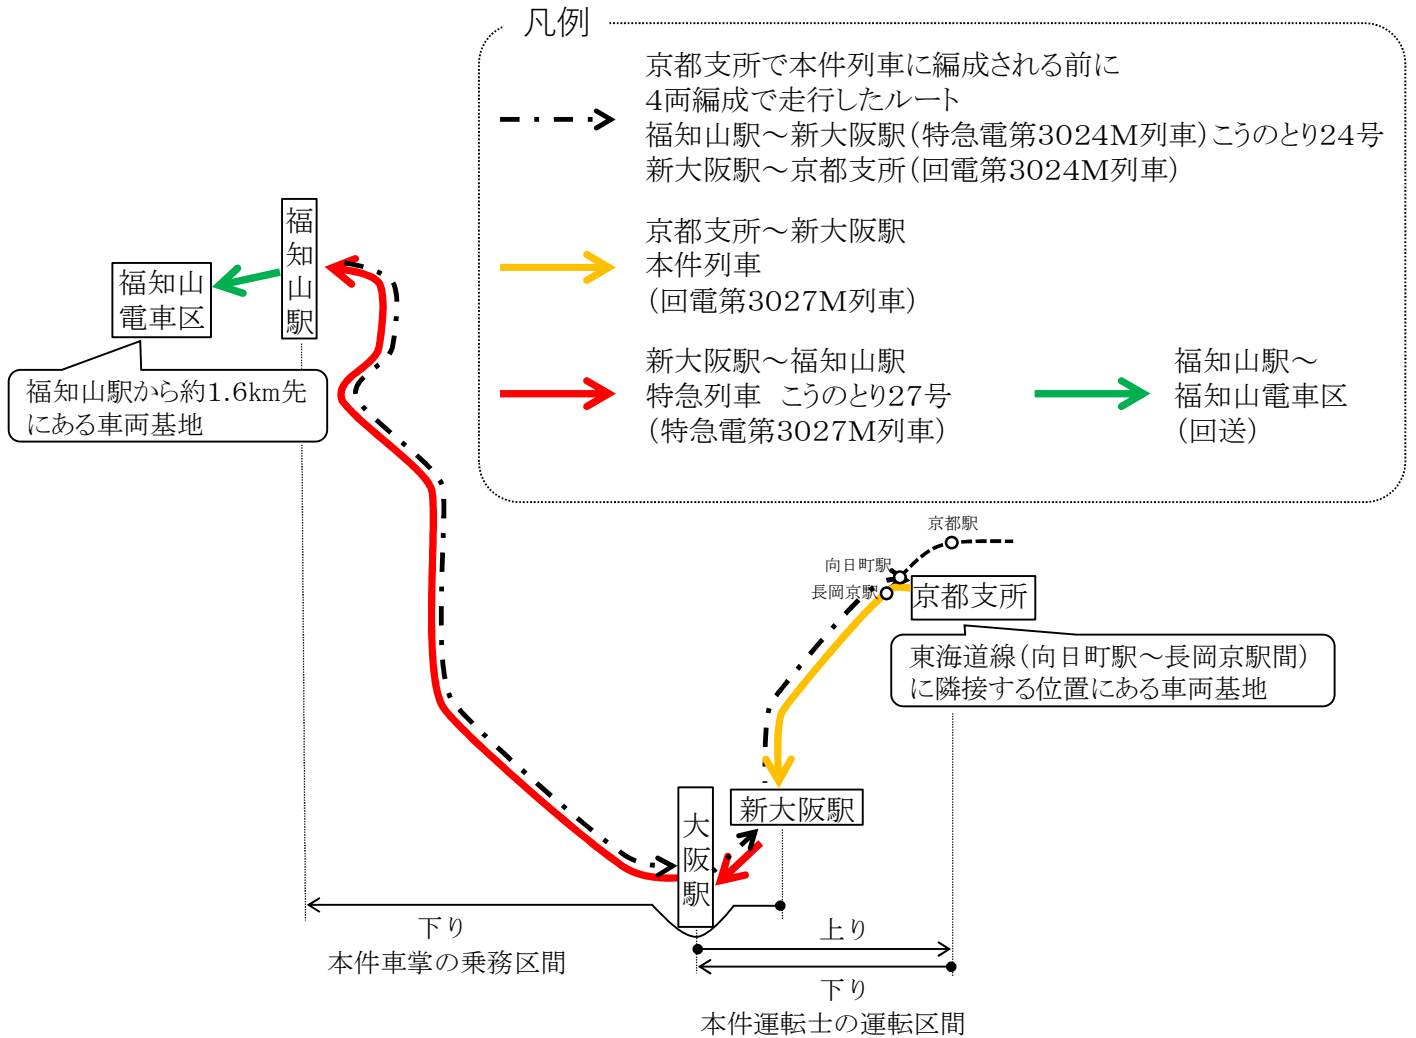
凡例

京都支所で本件列車に編成される前に
4両編成で走行したルート
福知山駅～新大阪駅（特急電第3024M列車）こうのとり24号
新大阪駅～京都支所（回電第3024M列車）

京都支所～新大阪駅
本件列車
（回電第3027M列車）

新大阪駅～福知山駅
特急列車　こうのとり27号
（特急電第3027M列車）

福知山駅～
福知山電車区
（回送）

福知山駅

福知山電車区

福知山駅から約1.6km先にある車両基地

京都駅

向日町駅

長岡京駅

京都支所

東海道線（向日町駅～長岡京駅間）に隣接する位置にある車両基地

大阪駅

新大阪駅

下り
本件車掌の乗務区間

上り

下り
本件運転士の運転区間